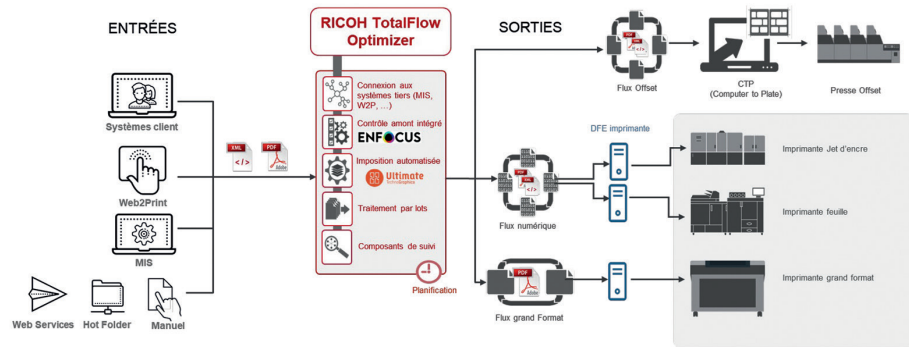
ENTRÉES

RICOH TotalFlow Optimizer

SORTIES

Systèmes client

Web2Print

MIS

Web Services

Hot Folder

Manuel

XML

PDF

Connexion aux systèmes tiers (MIS, W2P, ...)

Contrôle amont intégré

ENFOCUS

Imposition automatisée

Ultimate

Traitement par lots

Composants de suivi

Planification

Flux Offset

CTP
(Computer to Plate)

Presse Offset

DFE imprimante

Imprimante Jet d'encre

Flux numérique

Imprimante feuille

Flux grand Format

Imprimante grand format